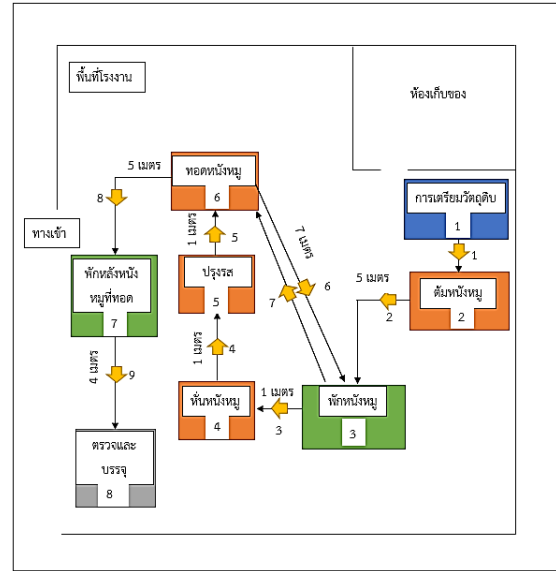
พื้นที่โรงงาน

ห้องเก็บของ

ทางเข้า

การเตรียมวัตถุดิบ
1

1

5 เมตร

ต้มหนังหมู
2

2

5 เมตร

8

ทอดหนังหมู
6

7 เมตร

6

7

1 เมตร

5

ปรุงรส
5

พักหลังหนังหมูที่ทอด
7

1 เมตร

4

หั่นหนังหมู
4

1 เมตร

3

พักหนังหมู
3

4 เมตร

9

ตรวจและบรรจุ
8